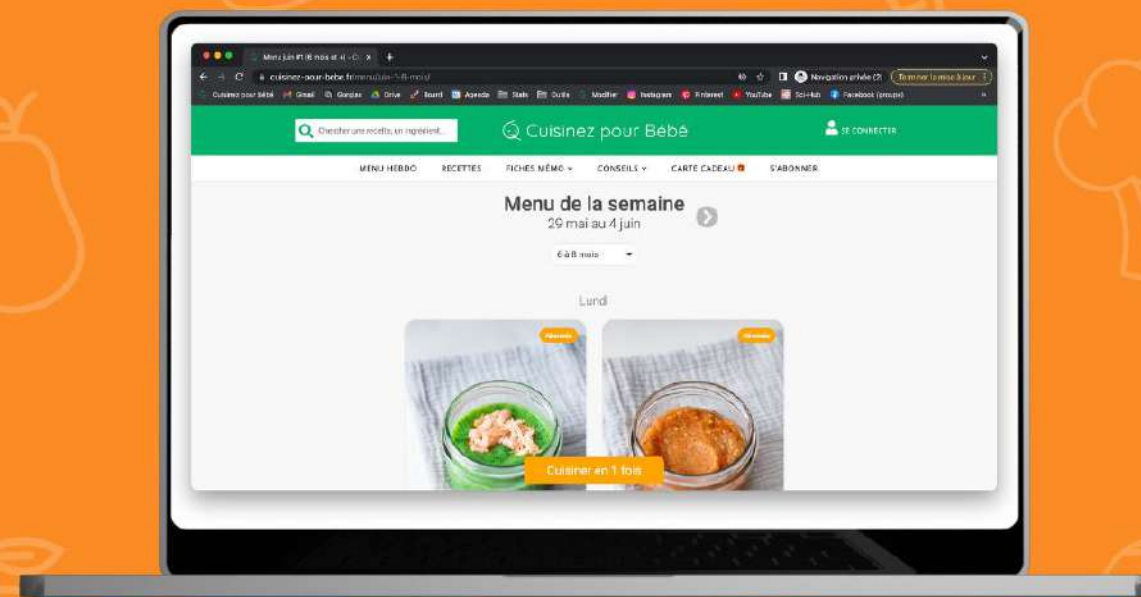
Menu juin #1 (6 mois et +) - C: ×

cuisinez-pour-bebe.fr/menu/juin-1-6-mois/

Navigation privée (2) Terminer la mise à jour

Cuisinez pour Bébé Gmail Google Drive Board Agenda Stats Outils Modifier Instagram Pinterest YouTube Sci-Hub Facebook (groupe)

Chercher une recette, un ingrédient...

Cuisinez pour Bébé

SE CONNECTER

MENU HEBDO RECETTES FICHES MÉMO CONSEILS CARTE CADEAU S'ABONNER

Menu de la semaine

29 mai au 4 juin

6 à 8 mois

Lundi

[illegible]

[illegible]

Cuisiner en 1 fois